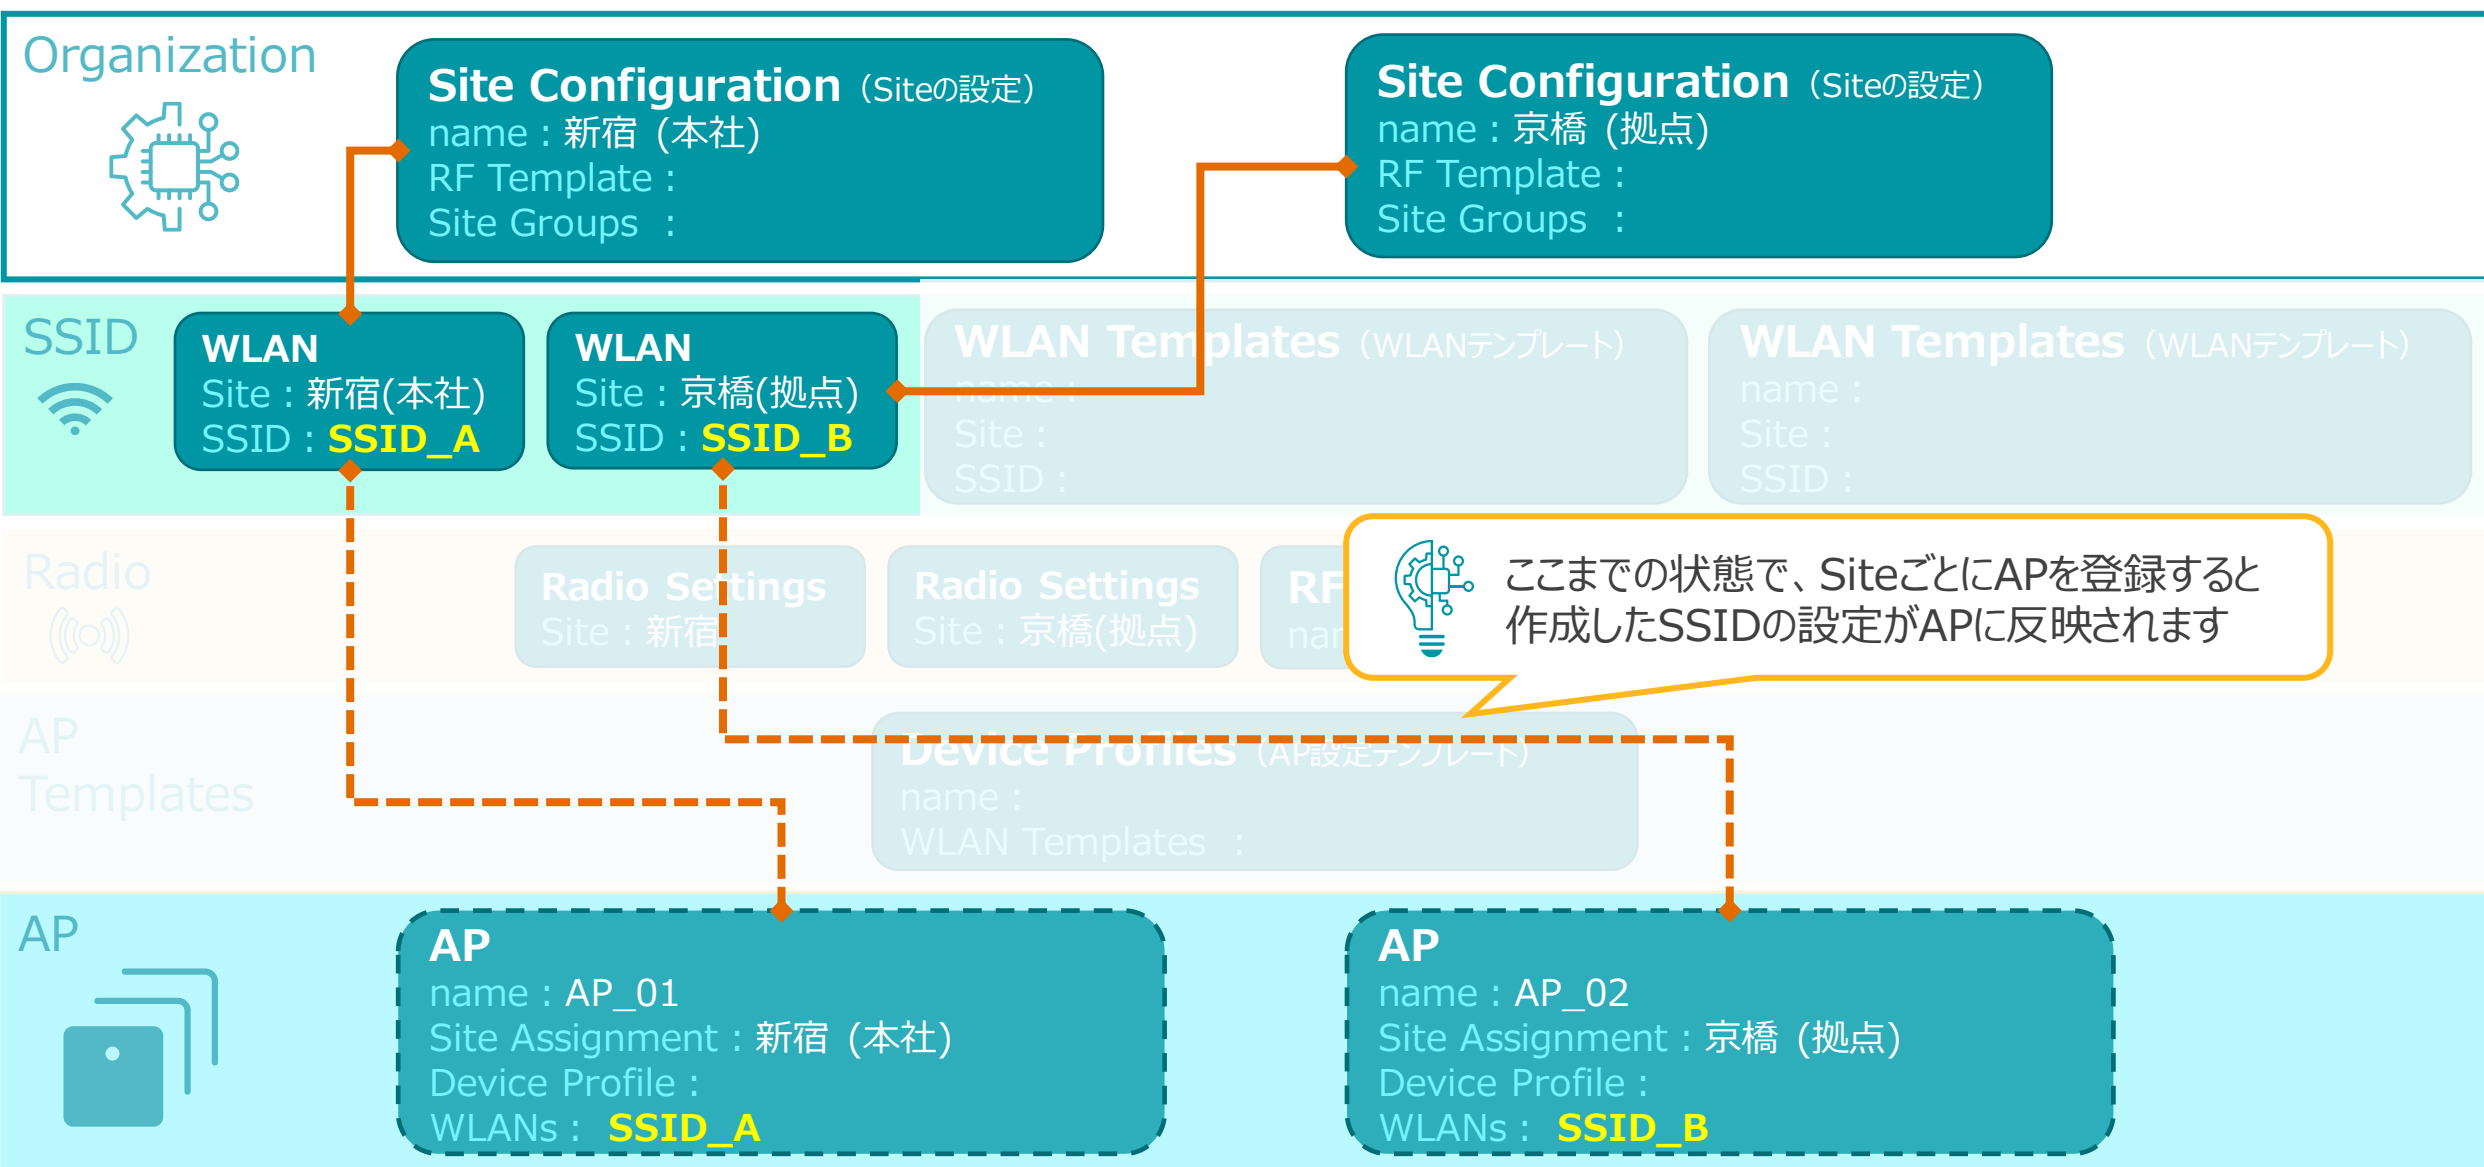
Organization

Site Configuration（Siteの設定）
name：新宿（本社）
RF Template：
Site Groups ：

Site Configuration（Siteの設定）
name：京橋（拠点）
RF Template：
Site Groups ：

SSID

WLAN
Site：新宿(本社)
SSID：SSID_A

WLAN
Site：京橋(拠点)
SSID：SSID_B

WLAN Templates（WLANテンプレート）
name：
Site：
SSID：

WLAN Templates（WLANテンプレート）
name：
Site：
SSID：

Radio

Radio Settings
Site：新宿

Radio Settings
Site：京橋(拠点)

RF
nar

ここまでの状態で、SiteごとにAPを登録すると作成したSSIDの設定がAPに反映されます

AP Templates

Device Profiles（AP設定テンプレート）
name：
WLAN Templates ：

AP

AP
name：AP_01
Site Assignment：新宿（本社）
Device Profile：
WLANs： SSID_A

AP
name：AP_02
Site Assignment：京橋（拠点）
Device Profile：
WLANs： SSID_B